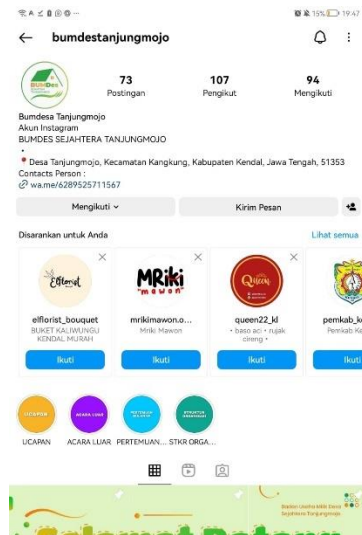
15% 19:47

bumdestanjungmojo

BUMDes

73 Postingan

107 Pengikut

94 Mengikuti

Bumdesa Tanjungmojo
Akun Instagram
BUMDES SEJAHTERA TANJUNGMOJO
.
Desa Tanjungmojo, Kecamatan Kangkung, Kabupaten Kendal, Jawa Tengah, 51353
Contacts Person :
wa.me/6289525711567

Mengikuti

Kirim Pesan

Disarankan untuk Anda

Lihat semua

Elflorist

elflorist_bouquet
BUKET KALIWUNGU KENDAL MURAH

Ikuti

MRiki "mawon"

mrikimawon.o...
Mriki Mawon

Ikuti

Queen

queen22_kl
• baso aci • rujak cireng •

Ikuti

pemkab_k
Pemkab Ke

Ikuti

UCAPAN

ACARA LUAR

PERTEMUAN

STRUKTUR ORGANISASI

UCAPAN

ACARA LUAR

PERTEMUAN...

STKR ORGA...

Badan Usaha Milik Desa Sejahtera Tanjungmojo